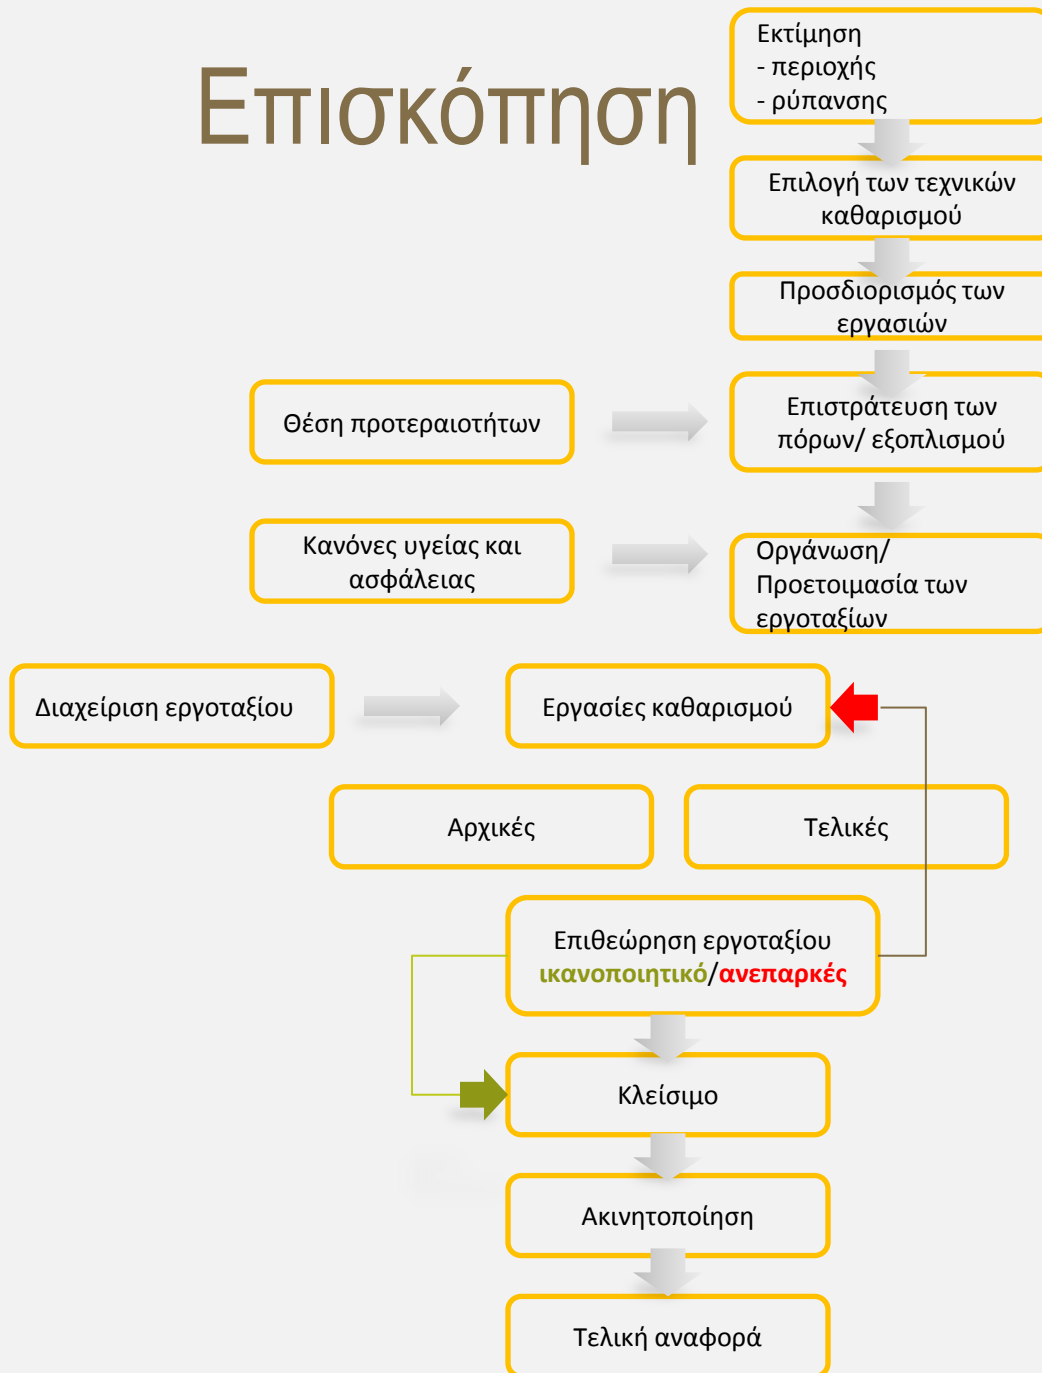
Επισκόπηση

Εκτίμηση
- περιοχής
- ρύπανσης

Επιλογή των τεχνικών καθαρισμού

Προσδιορισμός των εργασιών

Θέση προτεραιοτήτων

Επιστράτευση των πόρων/ εξοπλισμού

Κανόνες υγείας και ασφάλειας

Οργάνωση/ Προετοιμασία των εργοταξίων

Διαχείριση εργοταξίου

Εργασίες καθαρισμού

Αρχικές

Τελικές

Επιθεώρηση εργοταξίου
ικανοποιητικό/ανεπαρκές

Κλείσιμο

Ακινητοποίηση

Τελική αναφορά